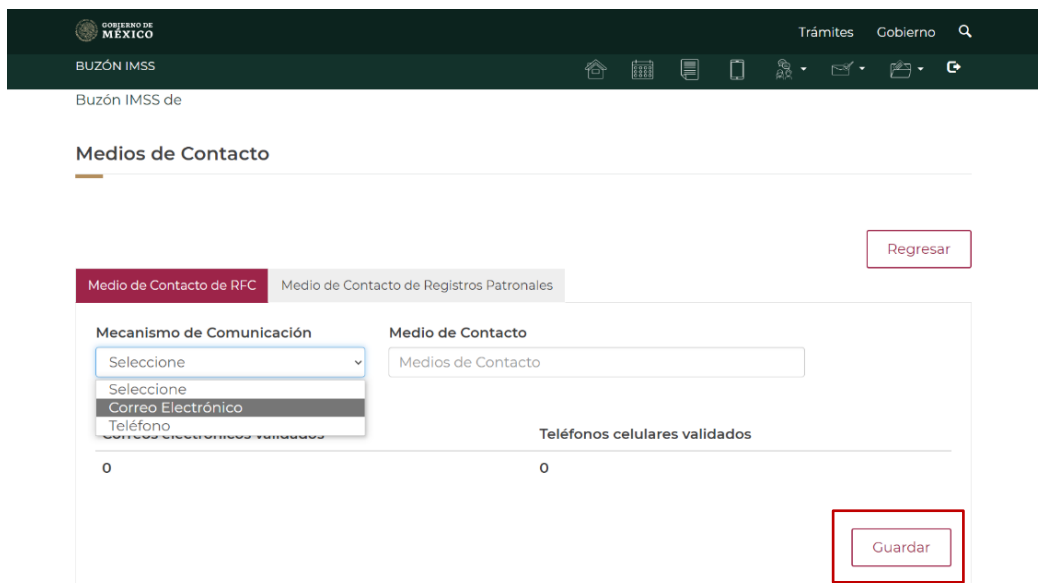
GOBIERNO DE MÉXICO

Trámites Gobierno

BUZÓN IMSS

Buzón IMSS de

Medios de Contacto

Regresar

Medio de Contacto de RFC | Medio de Contacto de Registros Patronales

Mecanismo de Comunicación

Seleccione

Seleccione
Correo Electrónico
Teléfono

Medio de Contacto

Medios de Contacto

Correos electrónicos validados

Teléfonos celulares validados

0

0

Guardar